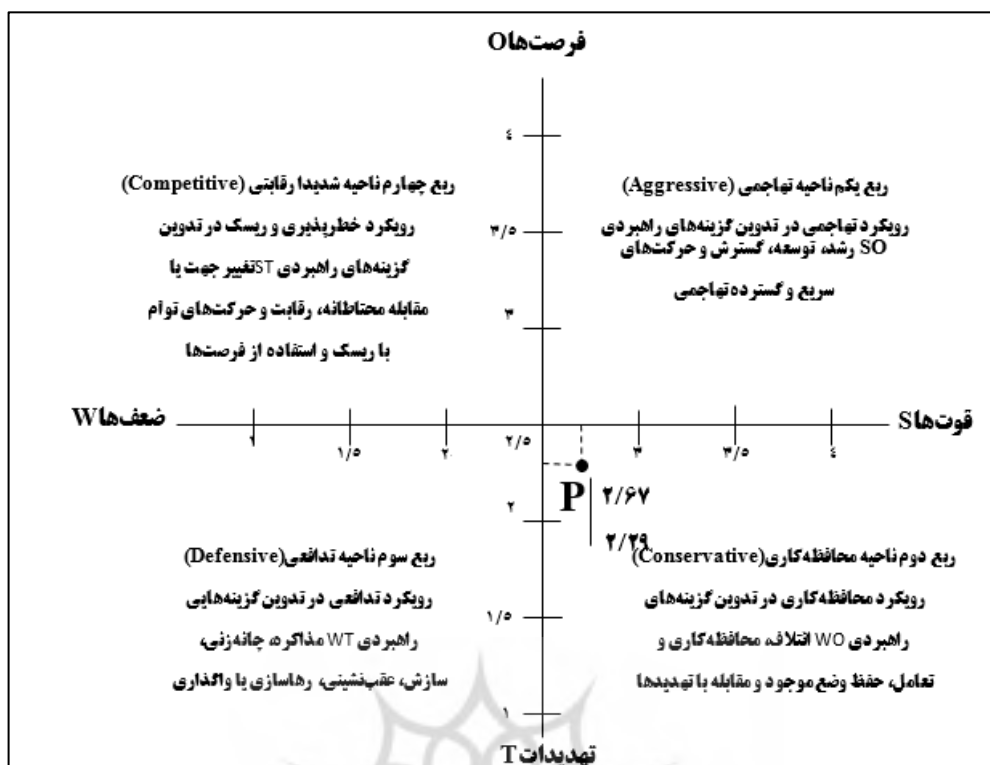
فرصت‌هاO

۴

ربع چهارم ناحیه شدیدا رقابتی (Competitive)
رویکرد خطرپذیری و ریسک در تدوین
گزینه‌های راهبردی STتغییر جهت یا
مقابله محتاطانه، رقابت و حرکت‌های توأم
با ریسک و استفاده از فرصت‌ها

ربع یکم ناحیه تهاجمی (Aggressive)
رویکرد تهاجمی در تدوین گزینه‌های راهبردی
SO رشد، توسعه، گسترش و حرکت‌های
سریع و گسترده تهاجمی

۳/۵

۳

ضعف‌هاW

۱

۱/۵

۲

۲/۵

۳

۳/۵

۴

قوت‌هاS

P

۲/۶۷

۲/۲۹

۲

ربع سوم ناحیه تدافعی (Defensive)
رویکرد تدافعی در تدوین گزینه‌هایی
راهبردی WT مذاکره، چانه‌زنی،
سازش، عقب‌نشینی، رهاسازی یا واگذاری

ربع دوم ناحیه محافظه‌کاری(Conservative)
رویکرد محافظه‌کاری در تدوین گزینه‌های
راهبردی WO ائتلاف، محافظه‌کاری و
تعامل، حفظ وضع موجود و مقابله با تهدیدها

۱/۵

۱

تهدیدات T